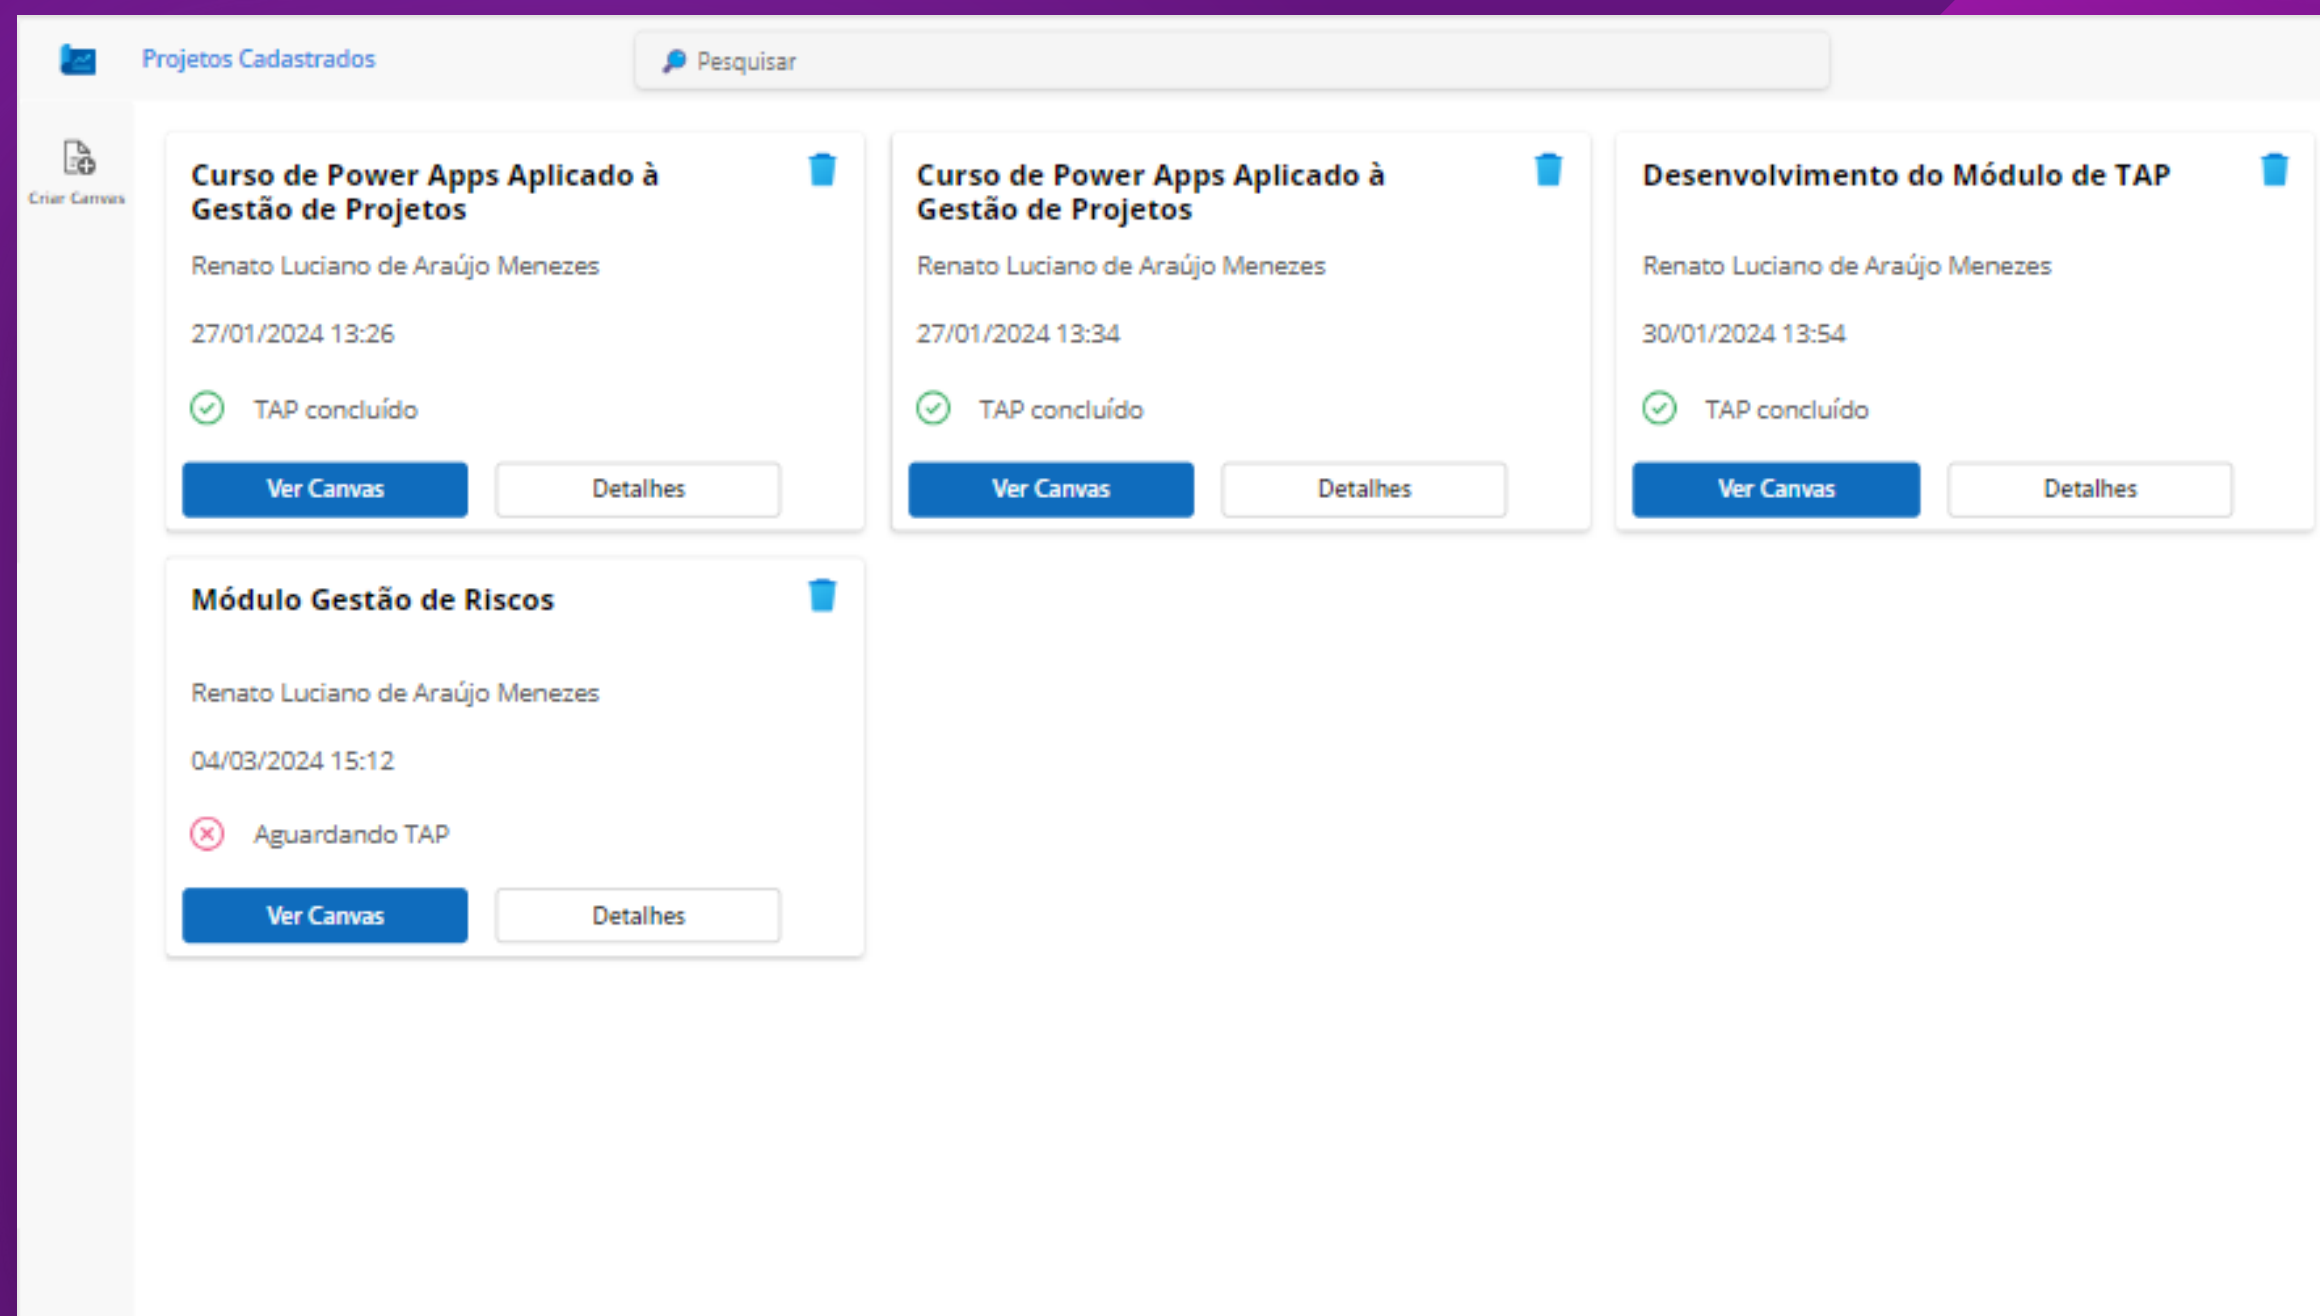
Projetos Cadastrados

Pesquisar

Criar Canvas

Curso de Power Apps Aplicado à Gestão de Projetos

Renato Luciano de Araújo Menezes

27/01/2024 13:26

TAP concluído

Ver Canvas

Detalhes

Curso de Power Apps Aplicado à Gestão de Projetos

Renato Luciano de Araújo Menezes

27/01/2024 13:34

TAP concluído

Ver Canvas

Detalhes

Desenvolvimento do Módulo de TAP

Renato Luciano de Araújo Menezes

30/01/2024 13:54

TAP concluído

Ver Canvas

Detalhes

Módulo Gestão de Riscos

Renato Luciano de Araújo Menezes

04/03/2024 15:12

Aguardando TAP

Ver Canvas

Detalhes